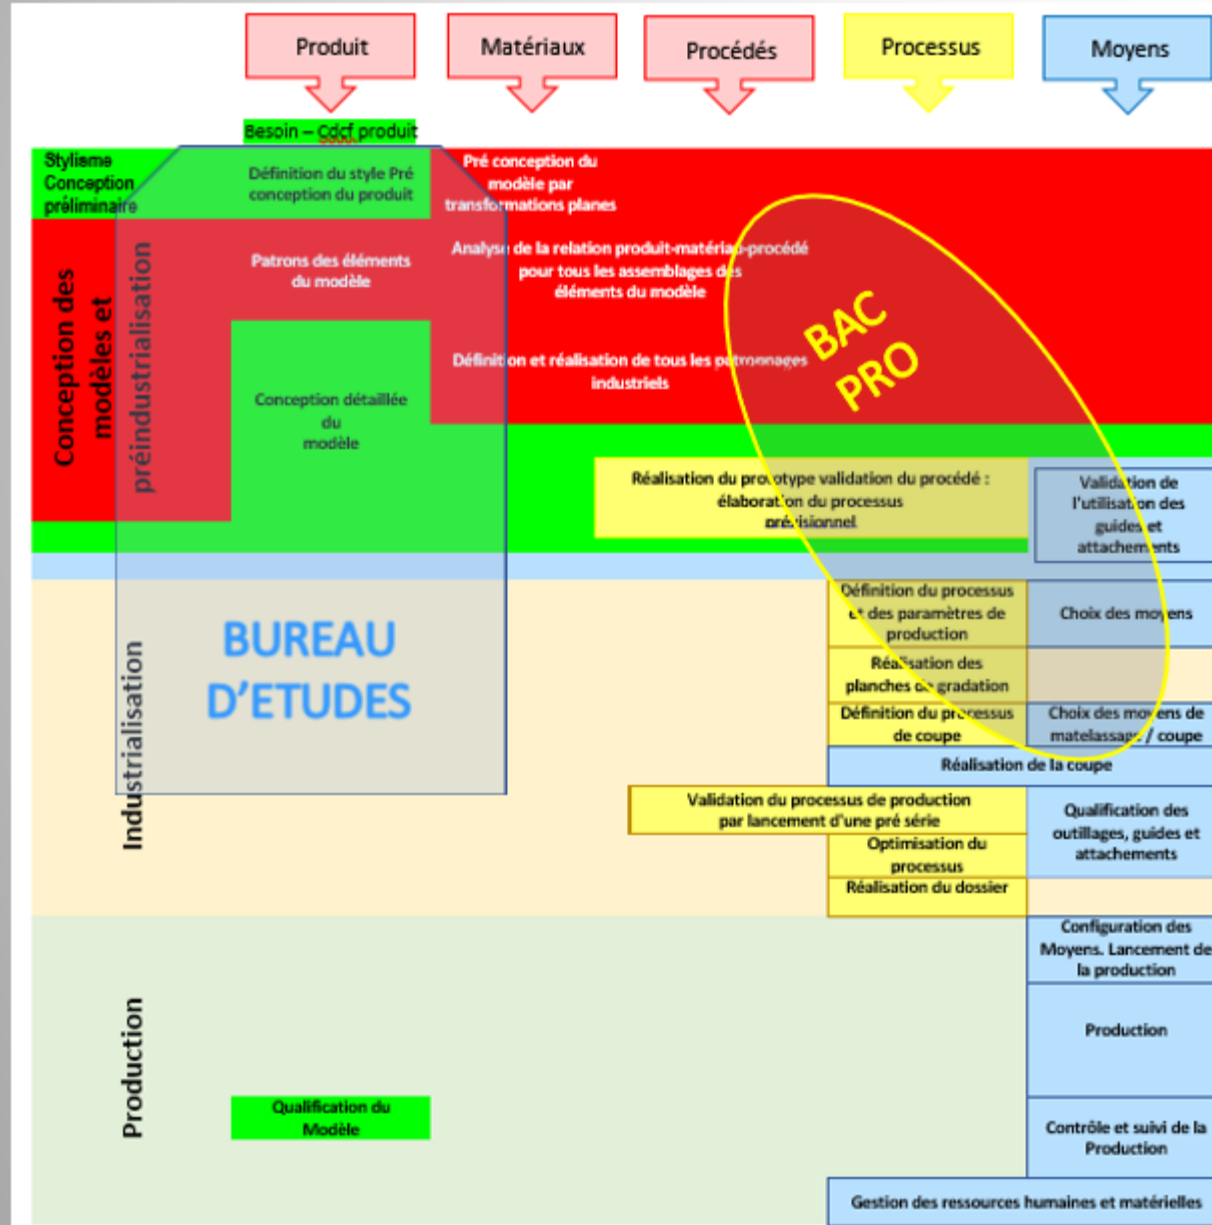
Produit

Matériaux

Procédés

Processus

Moyens

Besoin – Cdcf produit

Stylisme Conception préliminaire

Définition du style Pré conception du produit

Pré conception du modèle par transformations planes

Conception des modèles et

préindustrialisation

Patrons des éléments du modèle

Analyse de la relation produit-matériau-procédé pour tous les assemblages des éléments du modèle

Définition et réalisation de tous les patronnages industriels

BAC PRO

Conception détaillée du modèle

Réalisation du prototype validation du procédé : élaboration du processus prévisionnel

Validation de l'utilisation des guides et attachements

BUREAU D'ETUDES

Industrialisation

Définition du processus et des paramètres de production

Choix des moyens

Réalisation des planches de gradation

Définition du processus de coupe

Choix des moyens de matelassage / coupe

Réalisation de la coupe

Validation du processus de production par lancement d'une pré série

Qualification des outillages, guides et attachements

Optimisation du processus

Réalisation du dossier

Configuration des Moyens. Lancement de la production

Production

Production

Qualification du Modèle

Contrôle et suivi de la Production

Gestion des ressources humaines et matérielles